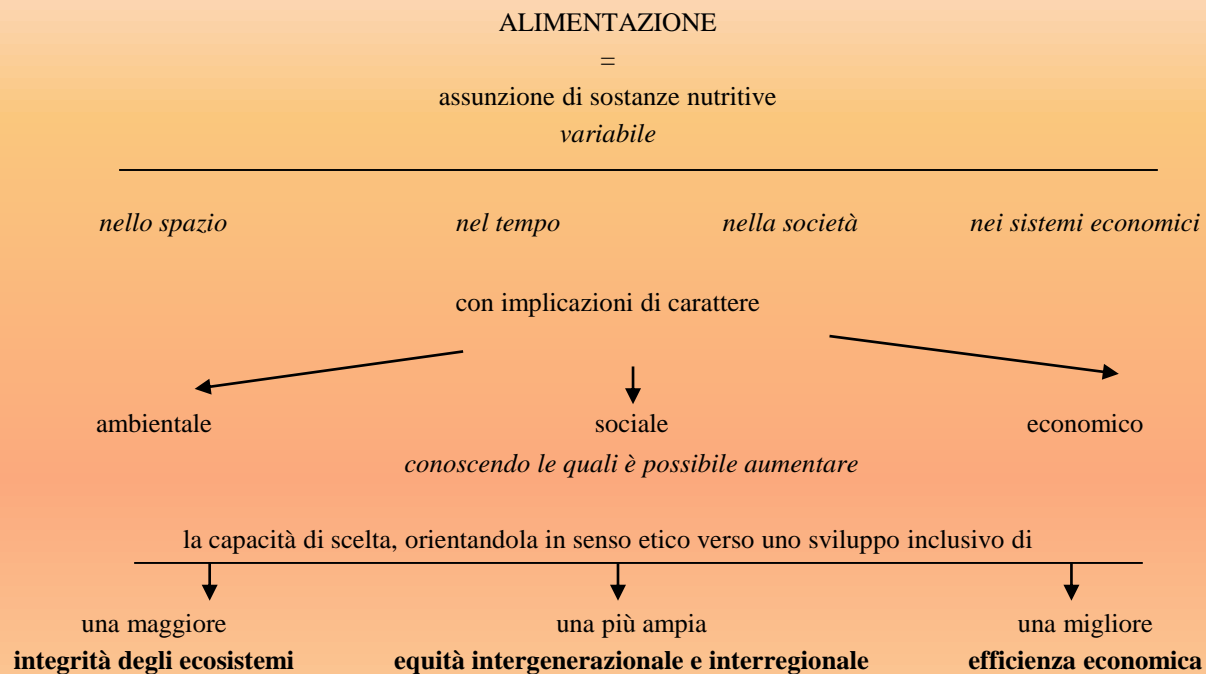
ALIMENTAZIONE

=

assunzione di sostanze nutritive

*variabile*

*nello spazio* *nel tempo* *nella società* *nei sistemi economici*

con implicazioni di carattere

ambientale sociale economico

*conoscendo le quali è possibile aumentare*

la capacità di scelta, orientandola in senso etico verso uno sviluppo inclusivo di

una maggiore
**integrità degli ecosistemi**

una più ampia
**equità intergenerazionale e interregionale**

una migliore
**efficienza economica**